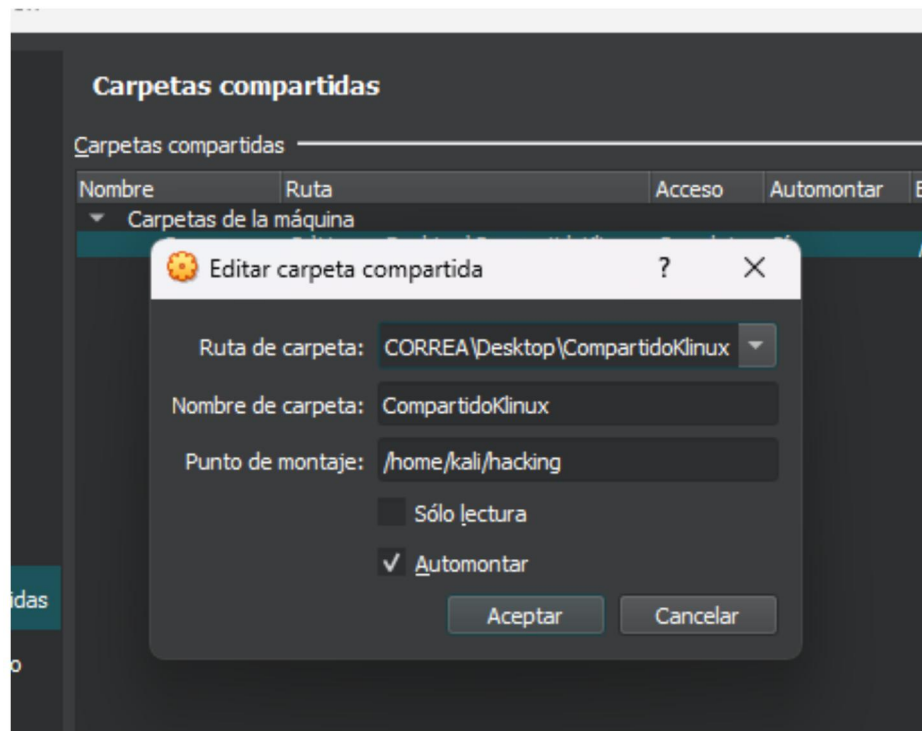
Carpetas compartidas

Carpetas compartidas

| Nombre | Ruta | Acceso | Automontar | E |
|---|---|---|---|---|
| Carpetas de la máquina | | | | |

Editar carpeta compartida ? X

Ruta de carpeta: CORREA\Desktop\CompartidoKlinux

Nombre de carpeta: CompartidoKlinux

Punto de montaje: /home/kali/hacking

Sólo lectura

✓ Automontar

Aceptar Cancelar

idas

o